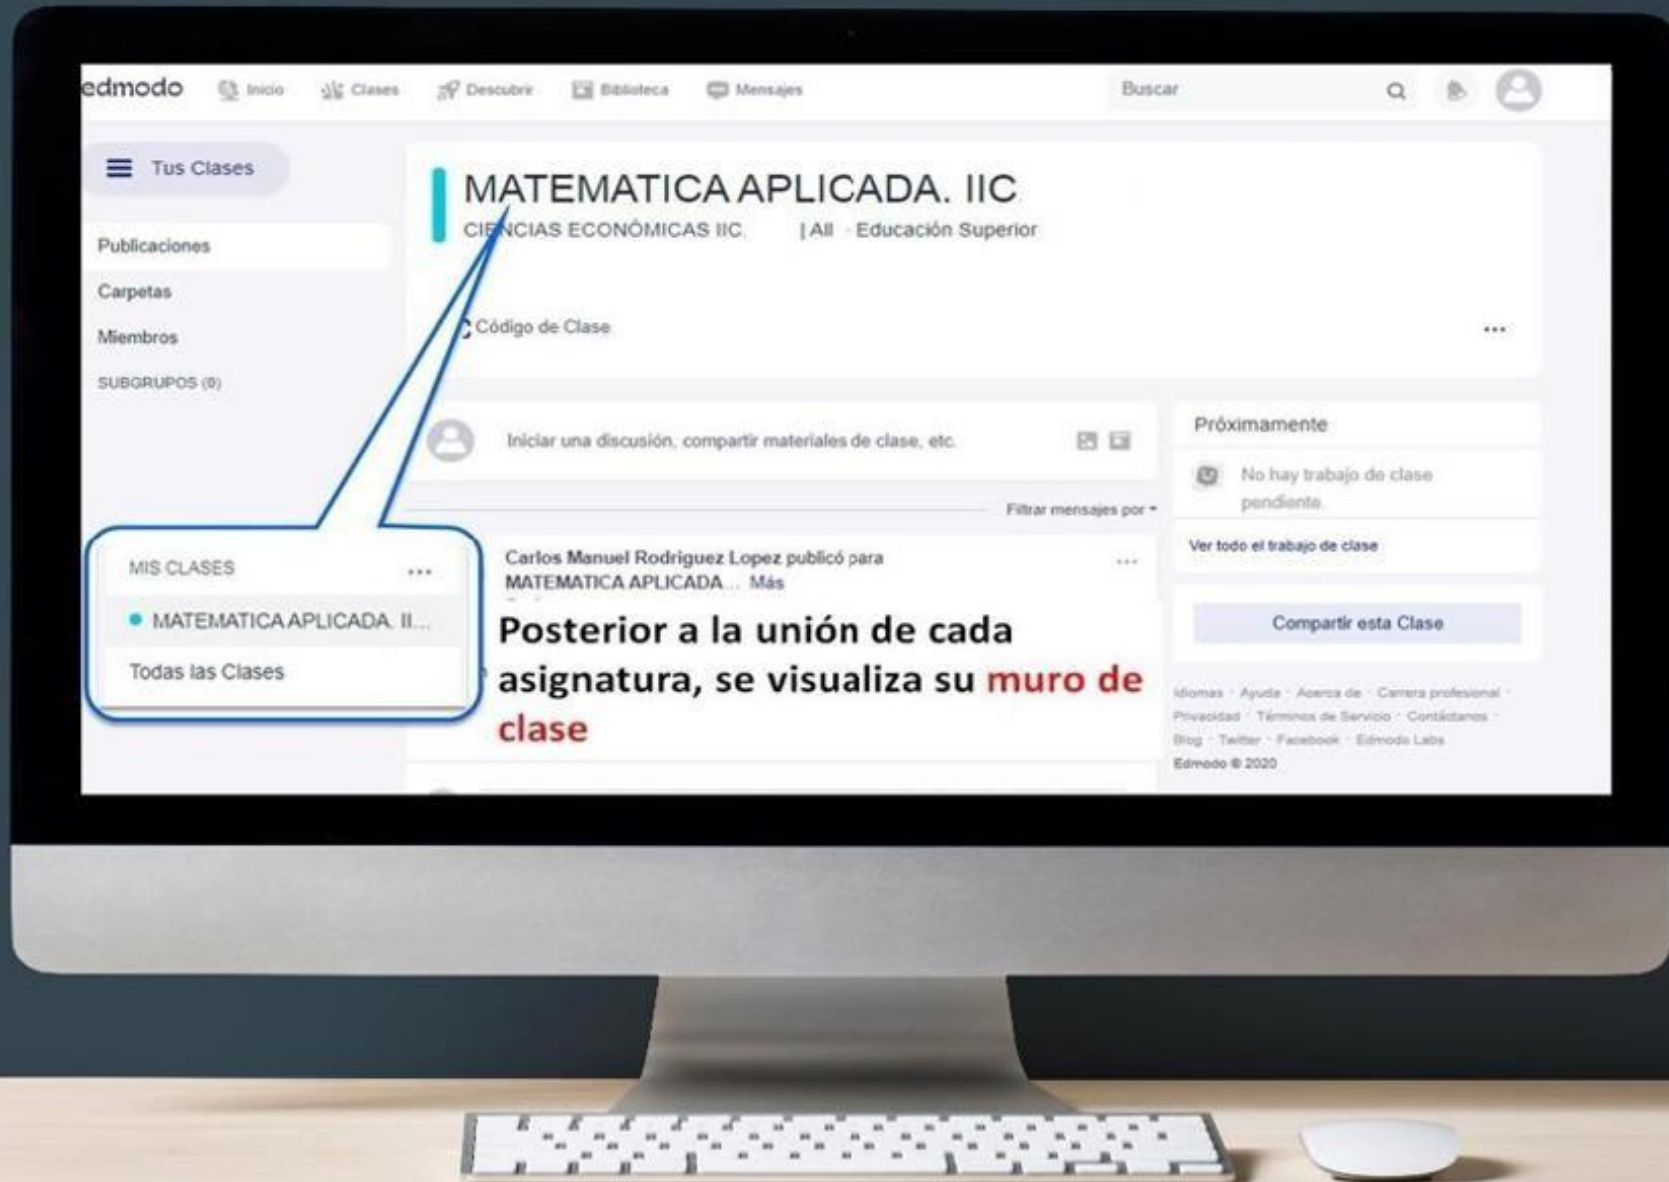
edmodo Inicio Clases Descubrir Biblioteca Mensajes

Buscar

Tus Clases

Publicaciones

Carpetas

Miembros

SUBGRUPOS (0)

MATEMATICA APLICADA. IIC

CIENCIAS ECONÓMICAS IIC. | All · Educación Superior

Código de Clase

...

Iniciar una discusión, compartir materiales de clase, etc.

Filtrar mensajes por

Carlos Manuel Rodriguez Lopez publicó para MATEMATICA APLICADA... Más

...

MIS CLASES ...

MATEMATICA APLICADA. II...

Todas las Clases

Posterior a la unión de cada asignatura, se visualiza su muro de clase

Próximamente

No hay trabajo de clase pendiente.

Ver todo el trabajo de clase

Compartir esta Clase

Idiomas · Ayuda · Acerca de · Carrera profesional · Privacidad · Términos de Servicio · Contáctanos · Blog · Twitter · Facebook · Edmodo Labs

Edmodo © 2020